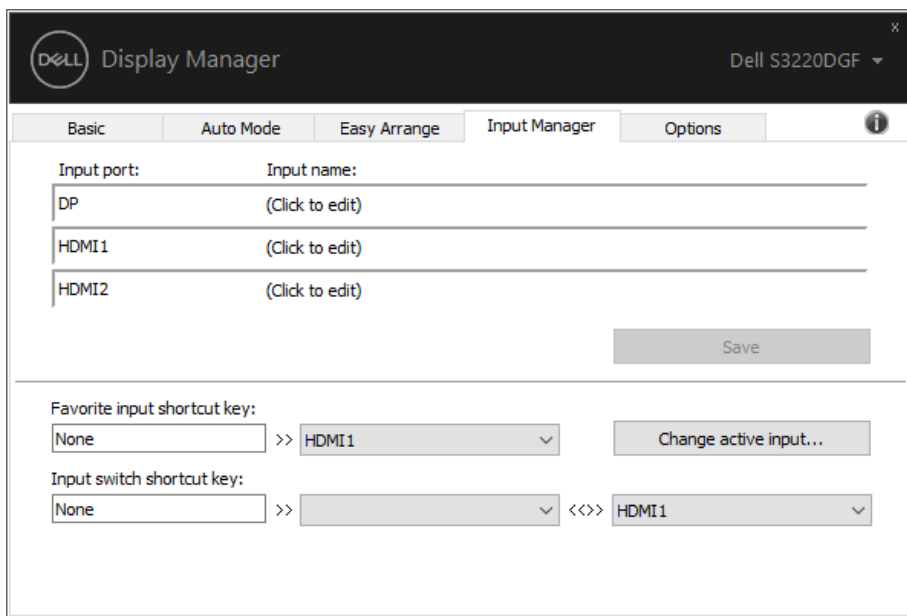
DELL Display Manager

Dell S3220DGF

x

Basic | Auto Mode | Easy Arrange | Input Manager | Options

Input port: Input name:

DP (Click to edit)

HDMI1 (Click to edit)

HDMI2 (Click to edit)

Save

Favorite input shortcut key:

None >> HDMI1

Change active input...

Input switch shortcut key:

None >> <<>> HDMI1